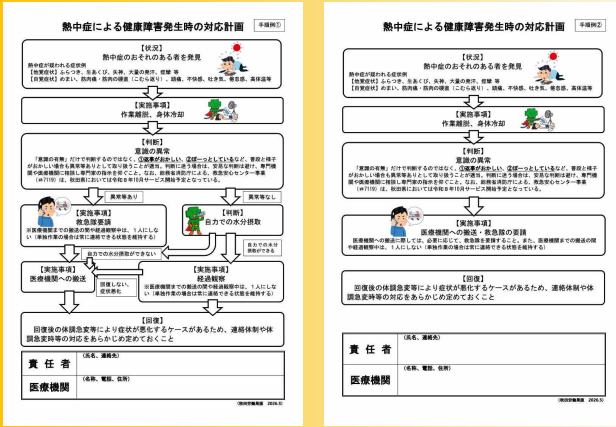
熱中症による健康障害発生時の対応計画

手順例①

【状況】
熱中症のおそれのある者を発見

熱中症が疑われる症状例
【他覚症状】ふらつき、生あくび、失神、大量の発汗、痙攣 等
【自覚症状】めまい、筋肉痛・筋肉の硬直（こむら返り）、頭痛、不快感、吐き気、倦怠感、高体温等

【実施事項】
作業離脱、身体冷却

【判断】
意識の異常

「意識の有無」だけで判断するのではなく、①返事がおかしい、②ぼーっとしているなど、普段と様子がおかしい場合も異常ありとして取り扱うことが適切。判断に迷う場合は、安易な判断は避け、専門機関や医療機関に相談し専門家の指示を仰ぐこと。なお、総務省消防庁による、救急安心センター事業（#7119）は、救急車においては令和8年10月サービス開始予定となっている。

異常等あり

異常等なし

【実施事項】
救急隊要請
※医療機関までの搬送の間や経過観察中は、1人にしない（単独作業の場合は常に連絡できる状態を維持する）

【判断】
自力での水分摂取

自力での水分摂取ができない

自力での水分摂取ができる

回復しない、症状悪化

【実施事項】
医療機関への搬送

【実施事項】
経過観察
※医療機関までの搬送の間や経過観察中は、1人にしない（単独作業の場合は常に連絡できる状態を維持する）

【回復】
回復後の体調急変等により症状が悪化するケースがあるため、連絡体制や体調急変等の対応をあらかじめ定めておくこと

責任者 （氏名、連絡先）

医療機関 （名称、電話、住所）

（厚生労働省作成　2026.5）

熱中症による健康障害発生時の対応計画

手順例②

【状況】
熱中症のおそれのある者を発見

熱中症が疑われる症状例
【他覚症状】ふらつき、生あくび、失神、大量の発汗、痙攣 等
【自覚症状】めまい、筋肉痛・筋肉の硬直（こむら返り）、頭痛、不快感、吐き気、倦怠感、高体温等

【実施事項】
作業離脱、身体冷却

【判断】
意識の異常

「意識の有無」だけで判断するのではなく、①返事がおかしい、②ぼーっとしているなど、普段と様子がおかしい場合も異常ありとして取り扱うことが適切。判断に迷う場合は、安易な判断は避け、専門機関や医療機関に相談し専門家の指示を仰ぐこと。なお、総務省消防庁による、救急安心センター事業（#7119）は、救急車においては令和8年10月サービス開始予定となっている。

【実施事項】
医療機関への搬送・救急隊の要請

医療機関への搬送に際しては、必要に応じて、救急隊を要請すること。また、医療機関までの搬送の間や経過観察中は、1人にしない（単独作業の場合は常に連絡できる状態を維持する）

【回復】
回復後の体調急変等により症状が悪化するケースがあるため、連絡体制や体調急変等の対応をあらかじめ定めておくこと

責任者 （氏名、連絡先）

医療機関 （名称、電話、住所）

（厚生労働省作成　2026.5）